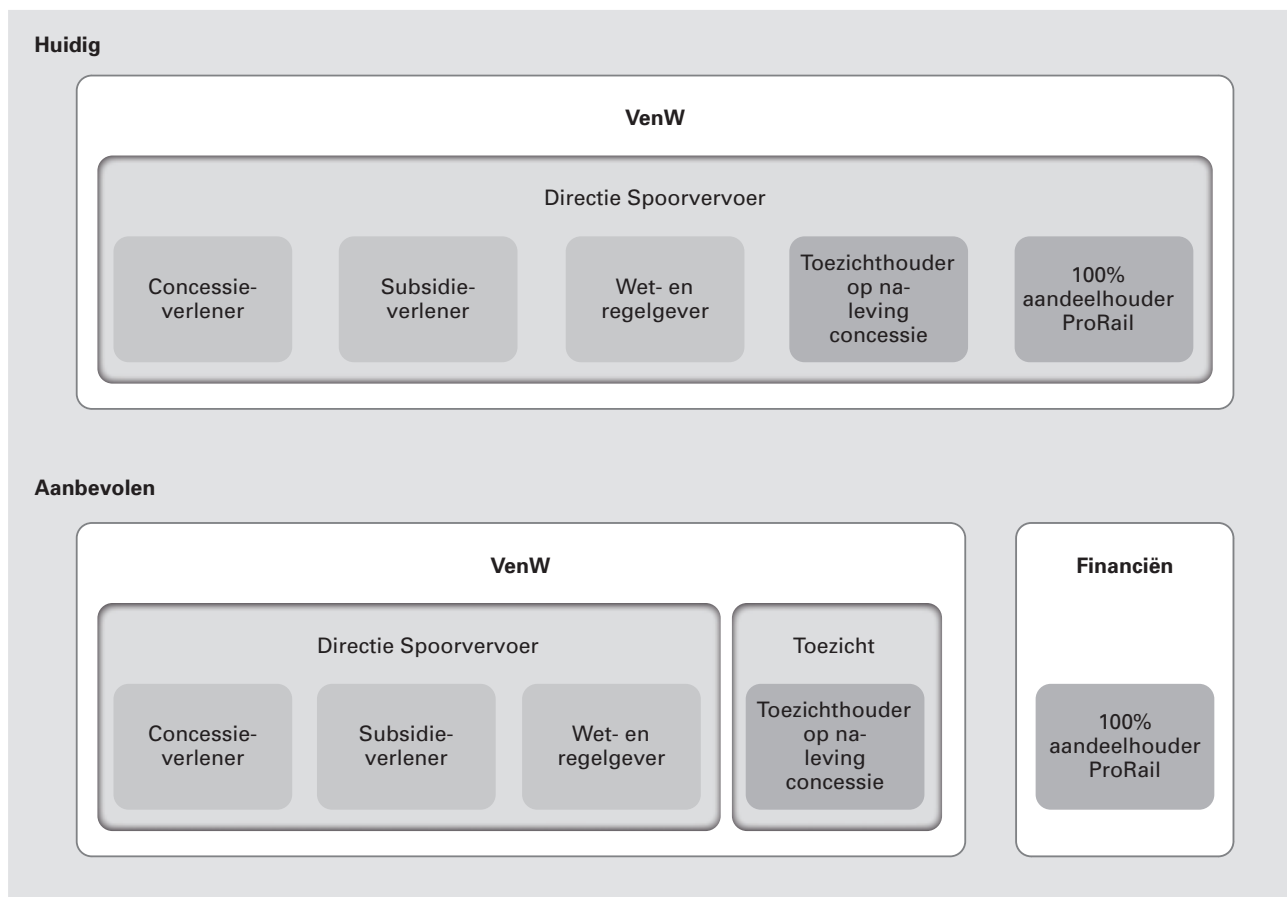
Huidig

VenW

Directie Spoorvervoer

Concessieverlener

Subsidieverlener

Wet- en regelgever

Toezichthouder op naleving concessie

100% aandeelhouder ProRail

Aanbevolen

VenW

Directie Spoorvervoer

Concessieverlener

Subsidieverlener

Wet- en regelgever

Toezicht

Toezichthouder op naleving concessie

Financiën

100% aandeelhouder ProRail